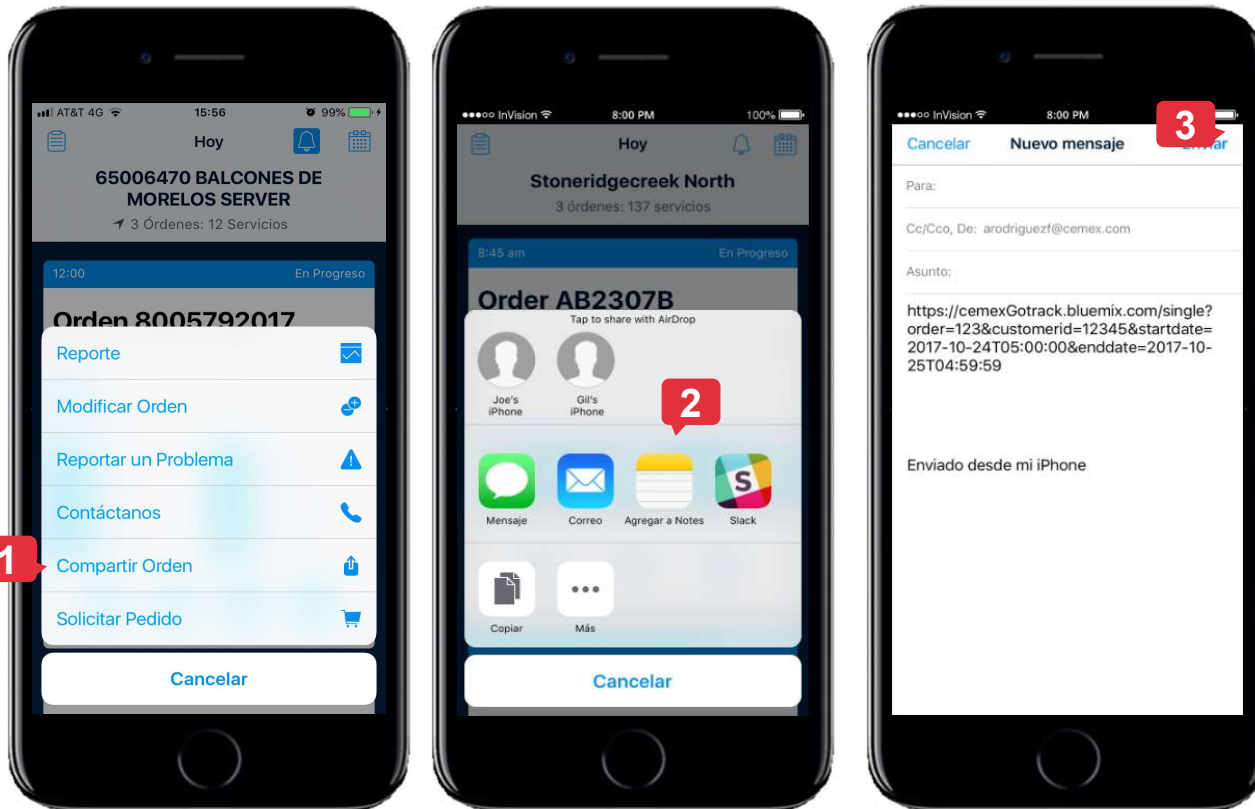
AT&T 4G 15:56 99%

Hoy

65006470 BALCONES DE MORELOS SERVER

3 Órdenes: 12 Servicios

12:00 En Progreso

Orden 8005792017

Reporte

Modificar Orden

Reportar un Problema

Contáctanos

1

Compartir Orden

Solicitar Pedido

Cancelar

InVision 8:00 PM 100%

Hoy

Stoneridgecreek North

3 órdenes: 137 servicios

8:45 am En Progreso

Order AB2307B

Tap to share with AirDrop

Joe's iPhone

Gil's iPhone

2

Mensaje

Correo

Agregar a Notes

Slack

Copiar

Más

Cancelar

InVision 8:00 PM

3

Cancelar Nuevo mensaje Enviar

Para:

Cc/Cco, De: arodriguezf@cemex.com

Asunto:

https://cemexGotrack.bluemix.com/single?order=123&customerid=12345&startdate=2017-10-24T05:00:00&enddate=2017-10-25T04:59:59

Enviado desde mi iPhone